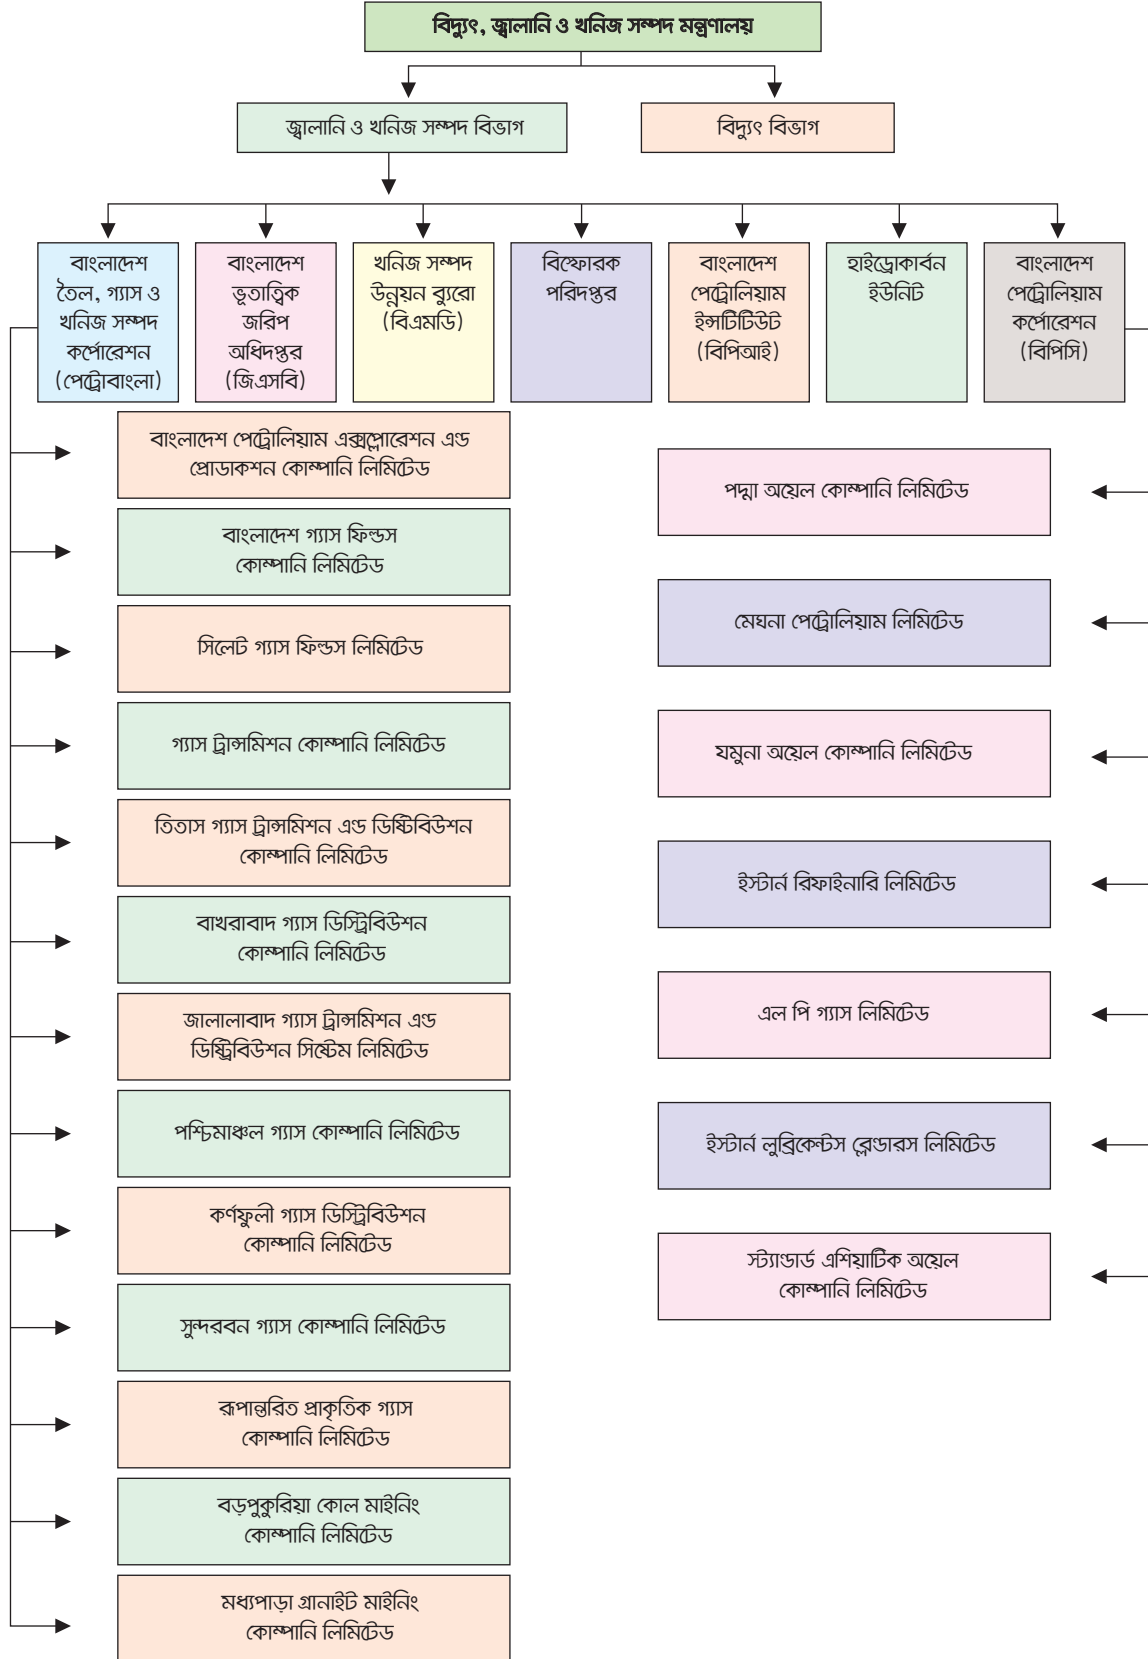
বিদ্যুৎ, জ্বালানি ও খনিজ সম্পদ মন্ত্রণালয়

জ্বালানি ও খনিজ সম্পদ বিভাগ

বিদ্যুৎ বিভাগ

বাংলাদেশ তৈল, গ্যাস ও খনিজ সম্পদ কর্পোরেশন (পেট্রোবাংলা)

বাংলাদেশ ভূতাত্ত্বিক জরিপ অধিদপ্তর (জিএসবি)

খনিজ সম্পদ উন্নয়ন ব্যুরো (বিএমডি)

বিস্ফোরক পরিদপ্তর

বাংলাদেশ পেট্রোলিয়াম ইন্সটিটিউট (বিপিআই)

হাইড্রোকার্বন ইউনিট

বাংলাদেশ পেট্রোলিয়াম কর্পোরেশন (বিপিসি)

বাংলাদেশ পেট্রোলিয়াম এক্সপ্লোরেশন এন্ড প্রোডাকশন কোম্পানি লিমিটেড

বাংলাদেশ গ্যাস ফিল্ডস কোম্পানি লিমিটেড

সিলেট গ্যাস ফিল্ডস লিমিটেড

গ্যাস ট্রান্সমিশন কোম্পানি লিমিটেড

তিতাস গ্যাস ট্রান্সমিশন এন্ড ডিষ্টিবিউশন কোম্পানি লিমিটেড

বাখরাবাদ গ্যাস ডিস্ট্রিবিউশন কোম্পানি লিমিটেড

জালালাবাদ গ্যাস ট্রান্সমিশন এন্ড ডিষ্ট্রিবিউশন সিস্টেম লিমিটেড

পশ্চিমাঞ্চল গ্যাস কোম্পানি লিমিটেড

কর্ণফুলী গ্যাস ডিস্ট্রিবিউশন কোম্পানি লিমিটেড

সুন্দরবন গ্যাস কোম্পানি লিমিটেড

রূপান্তরিত প্রাকৃতিক গ্যাস কোম্পানি লিমিটেড

বড়পুকুরিয়া কোল মাইনিং কোম্পানি লিমিটেড

মধ্যপাড়া গ্রানাইট মাইনিং কোম্পানি লিমিটেড

পদ্মা অয়েল কোম্পানি লিমিটেড

মেঘনা পেট্রোলিয়াম লিমিটেড

যমুনা অয়েল কোম্পানি লিমিটেড

ইস্টার্ন রিফাইনারি লিমিটেড

এল পি গ্যাস লিমিটেড

ইস্টার্ন লুব্রিকেন্টস ব্লেন্ডারস লিমিটেড

স্ট্যান্ডার্ড এশিয়াটিক অয়েল কোম্পানি লিমিটেড